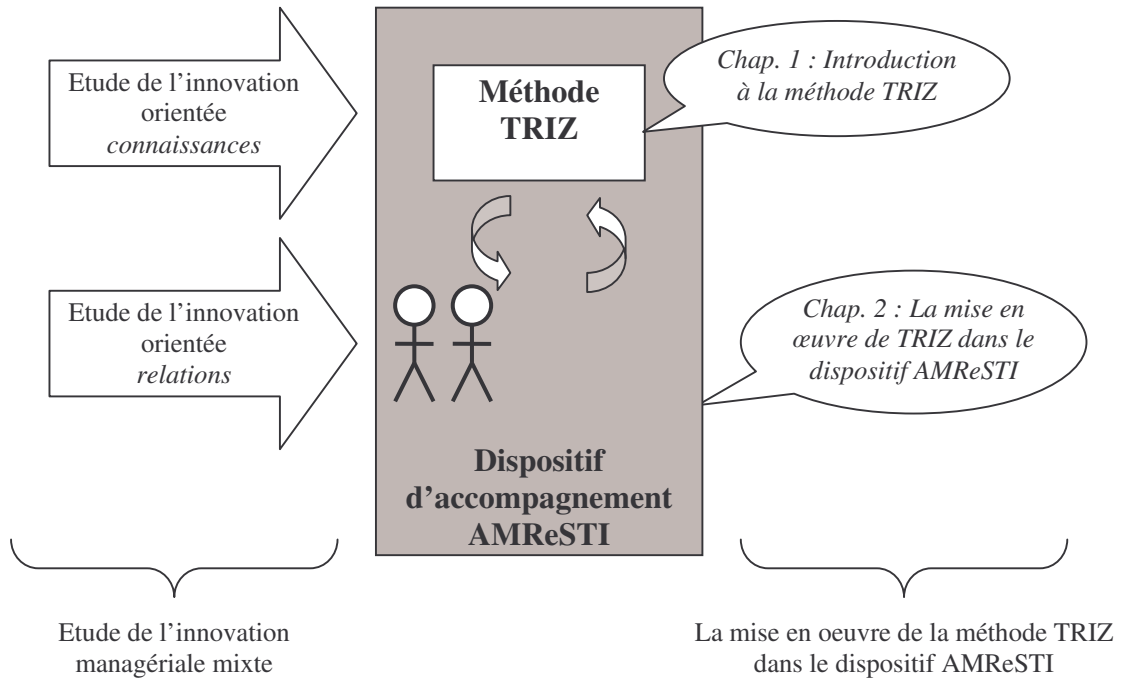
Etude de l’innovation orientée *connaissances*

Méthode TRIZ

*Chap. 1 : Introduction à la méthode TRIZ*

Etude de l’innovation orientée *relations*

*Chap. 2 : La mise en œuvre de TRIZ dans le dispositif AMReSTI*

Dispositif d’accompagnement AMReSTI

Etude de l’innovation managériale mixte

La mise en oeuvre de la méthode TRIZ dans le dispositif AMReSTI